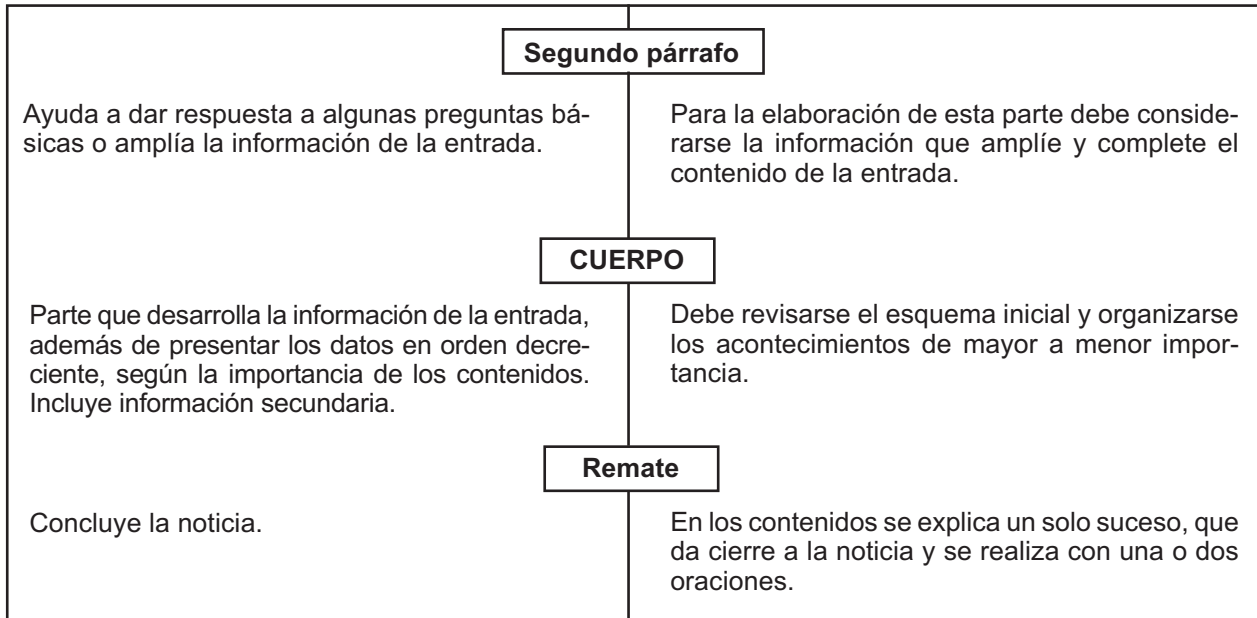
Segundo párrafo

Ayuda a dar respuesta a algunas preguntas básicas o amplía la información de la entrada.

Para la elaboración de esta parte debe considerarse la información que amplíe y complete el contenido de la entrada.

CUERPO

Parte que desarrolla la información de la entrada, además de presentar los datos en orden decreciente, según la importancia de los contenidos. Incluye información secundaria.

Debe revisarse el esquema inicial y organizarse los acontecimientos de mayor a menor importancia.

Remate

Concluye la noticia.

En los contenidos se explica un solo suceso, que da cierre a la noticia y se realiza con una o dos oraciones.